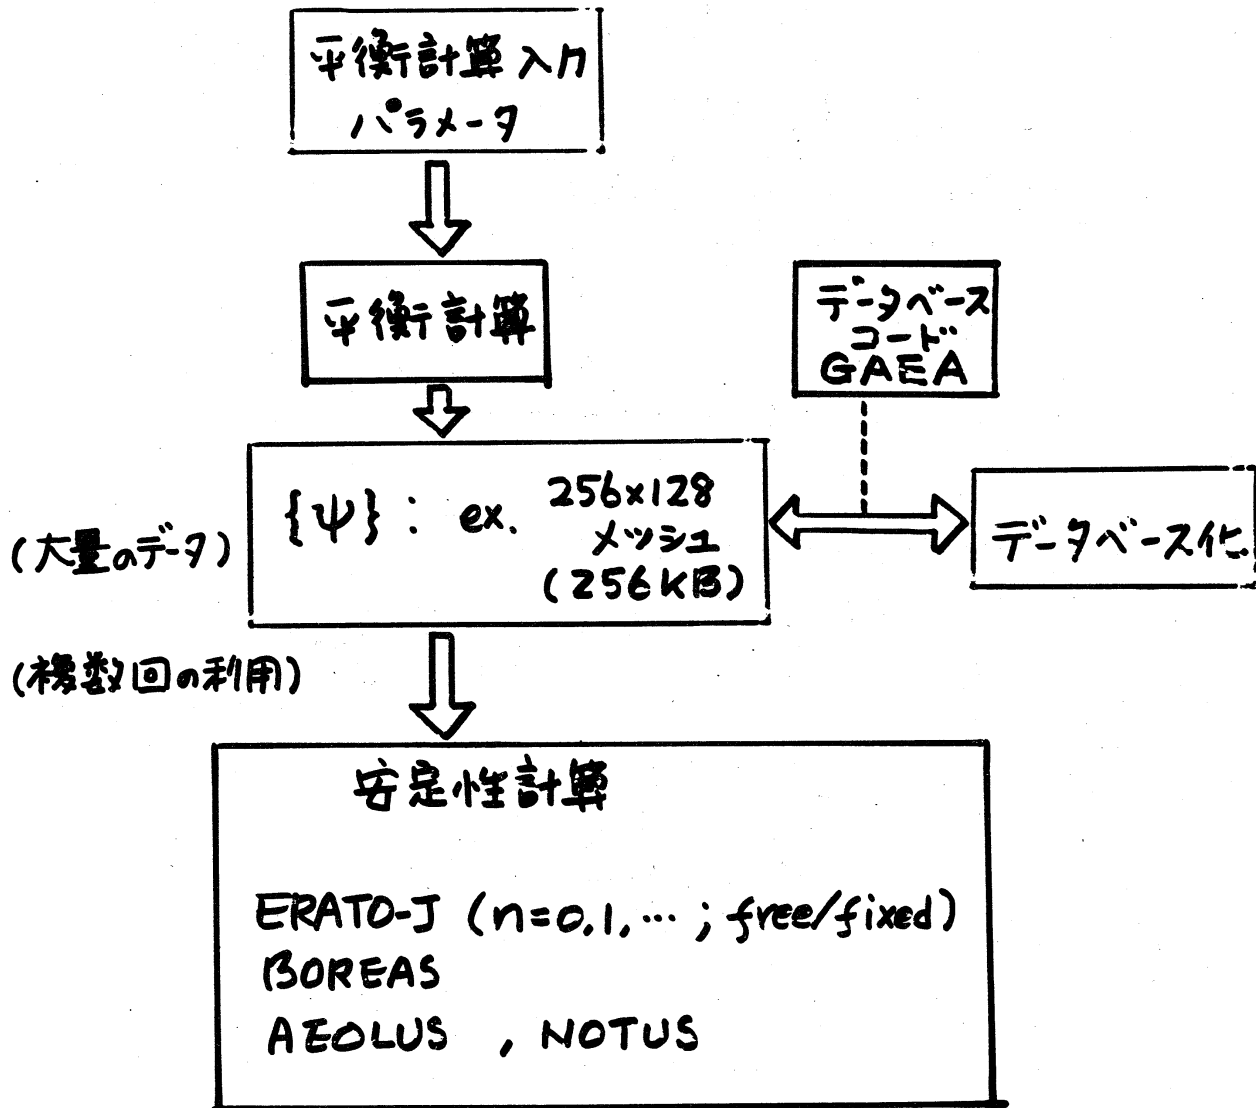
平衡計算入力
パラメータ

平衡計算

データベース
コード
GAEA

(大量のデータ)

$\{\psi\}$ : ex. 256×128
メッシュ
(256KB)

データベース化

(複数回の利用)

安定性計算

ERATO-J ($n=0,1,\cdots$ ; free/fixed)
BOREAS
AEOLUS , NOTUS